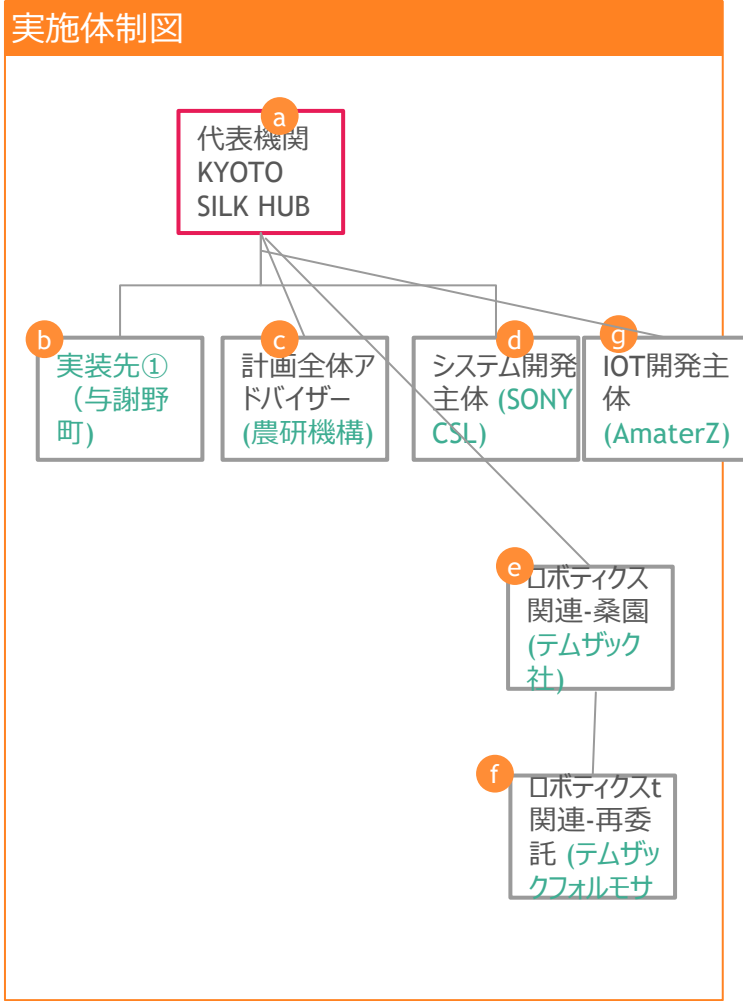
実施体制図

a
代表機関
KYOTO
SILK HUB

b
実装先①
（与謝野
町)

c
計画全体ア
ドバイザー
(農研機構)

d
システム開発
主体 (SONY
CSL)

g
IOT開発主
体
(AmaterZ)

e
ロボティクス
関連-桑園
(テムザック
社)

f
ロボティクスt
関連-再委
託 (テムザッ
クフォルモサ